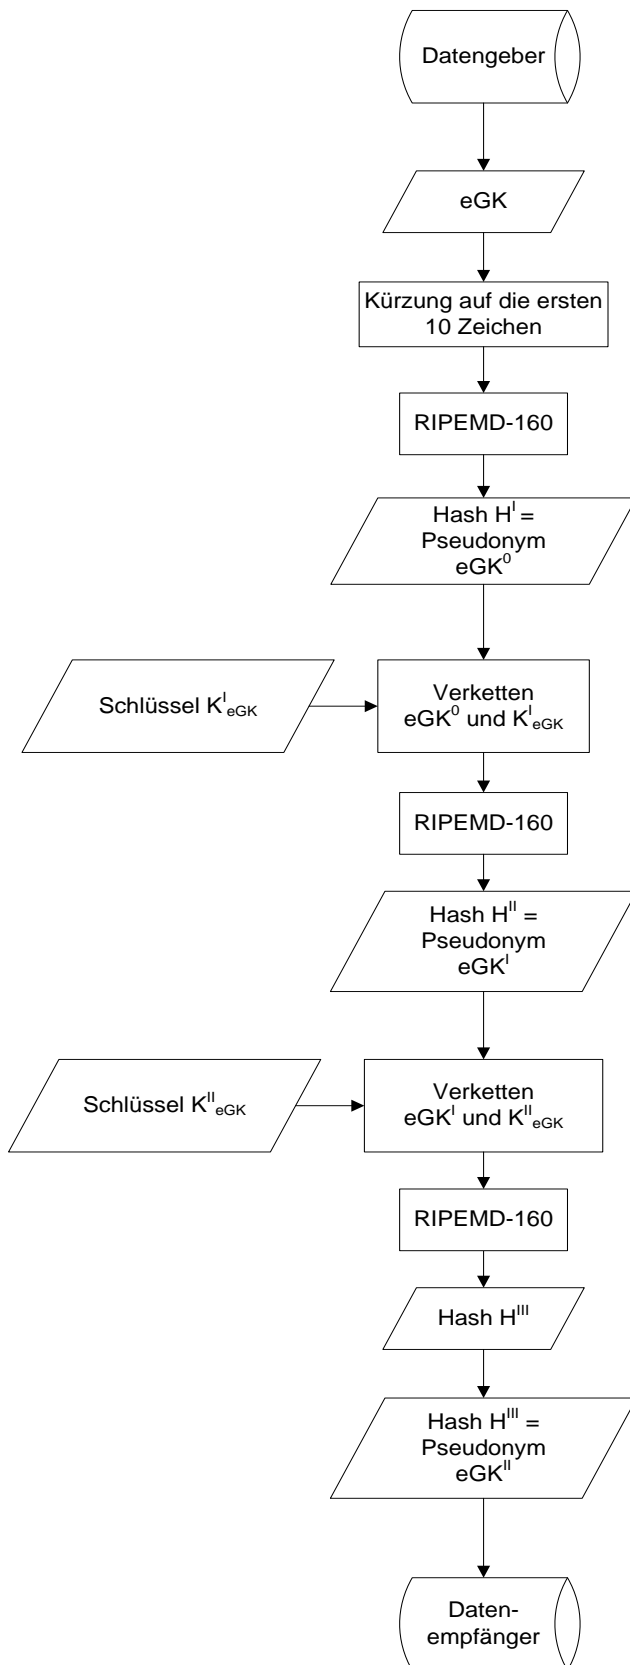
Datengeber

eGK

Kürzung auf die ersten 10 Zeichen

RIPEMD-160

Hash $H^{I}$ = Pseudonym $eGK^{0}$

Schlüssel $K^{I}_{eGK}$

Verketten $eGK^{0}$ und $K^{I}_{eGK}$

RIPEMD-160

Hash $H^{II}$ = Pseudonym $eGK^{I}$

Schlüssel $K^{II}_{eGK}$

Verketten $eGK^{I}$ und $K^{II}_{eGK}$

RIPEMD-160

Hash $H^{III}$

Hash $H^{III}$ = Pseudonym $eGK^{II}$

Datenempfänger